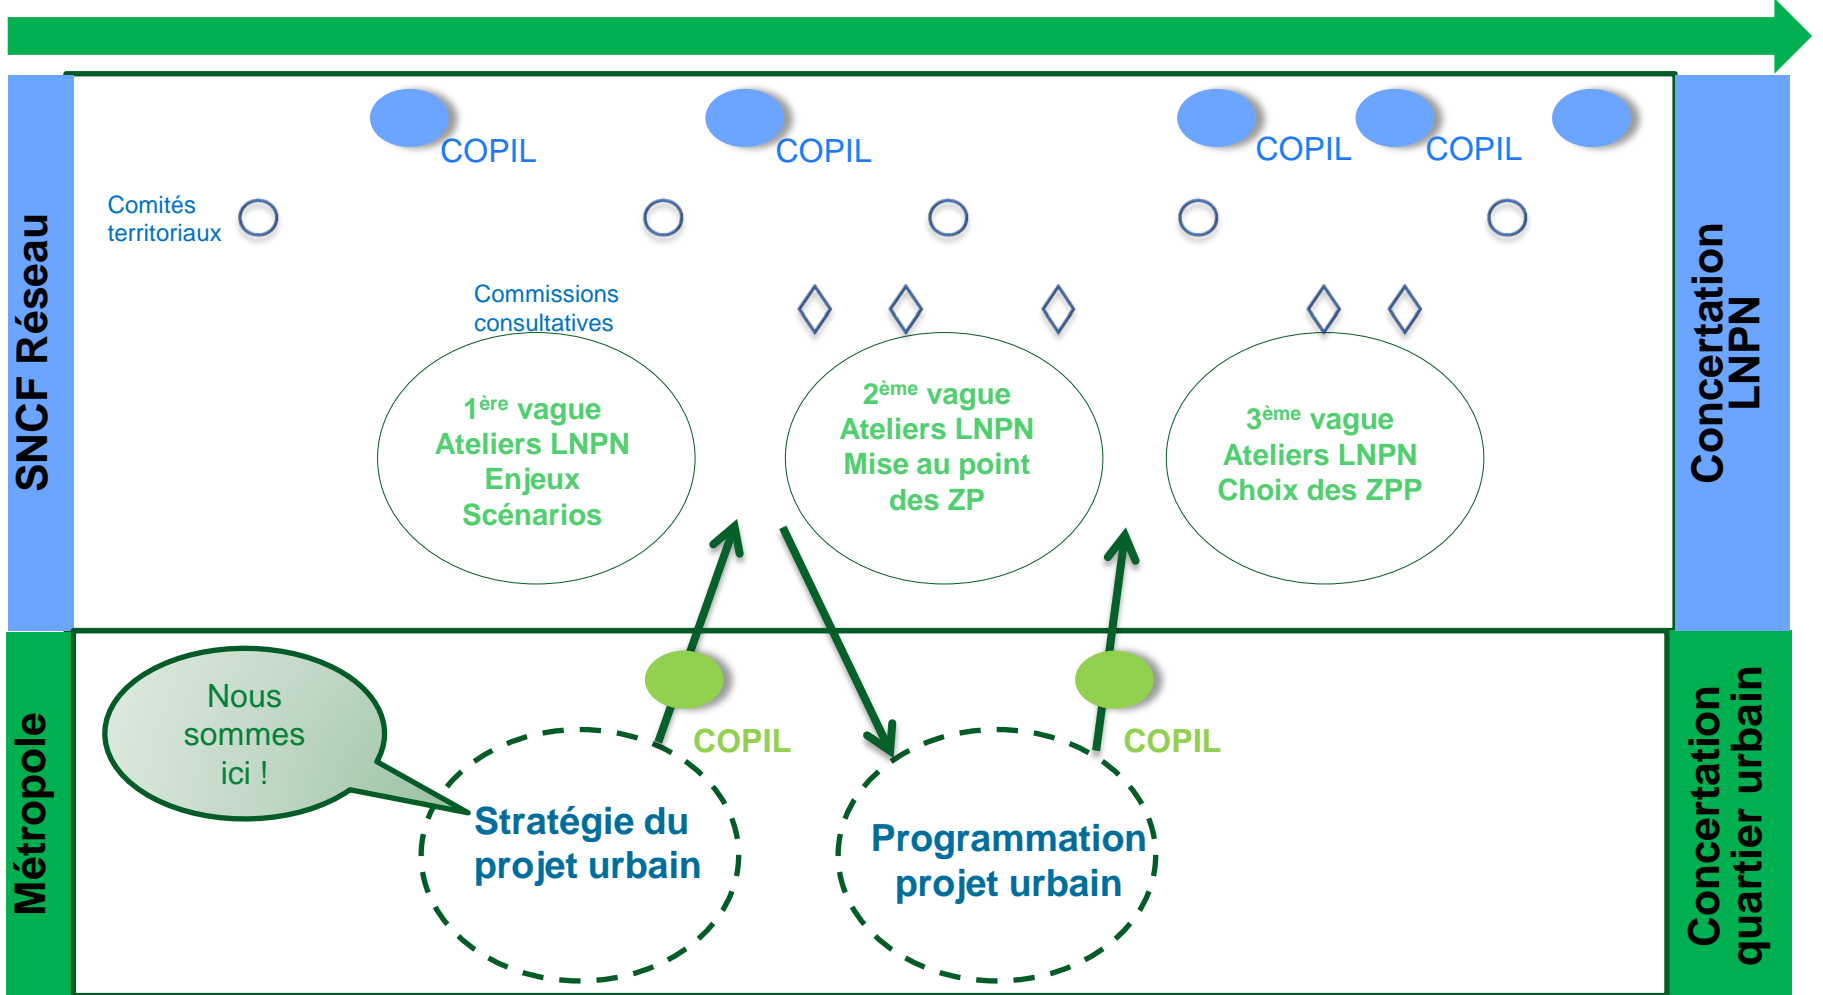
SNCF Réseau

COPIL COPIL COPIL COPIL

Comités territoriaux

Commissions consultatives

$1^{ère}$ vague
Ateliers LNPN
Enjeux
Scénarios

$2^{ème}$ vague
Ateliers LNPN
Mise au point des ZP

$3^{ème}$ vague
Ateliers LNPN
Choix des ZPP

Concertation LNPN

Métropole

Nous sommes ici !

COPIL

Stratégie du projet urbain

COPIL

Programmation projet urbain

Concertation quartier urbain